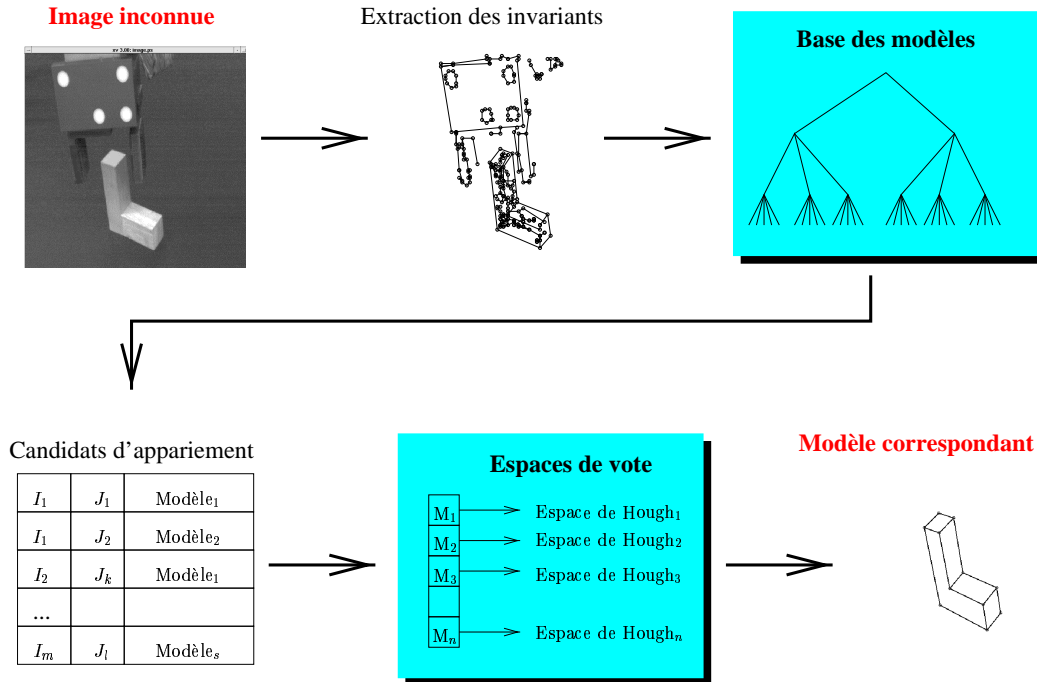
Image inconnue

xv 3.00: image.ps

Extraction des invariants

Base des modèles

Candidats d'appariement

| $I_1$ | $J_1$ | Modèle$_1$ |
|---|---|---|
| $I_1$ | $J_2$ | Modèle$_2$ |
| $I_2$ | $J_k$ | Modèle$_1$ |
| ... | | |
| $I_m$ | $J_l$ | Modèle$_s$ |

Espaces de vote

M$_1$ Espace de Hough$_1$
M$_2$ Espace de Hough$_2$
M$_3$ Espace de Hough$_3$
M$_n$ Espace de Hough$_n$

Modèle correspondant